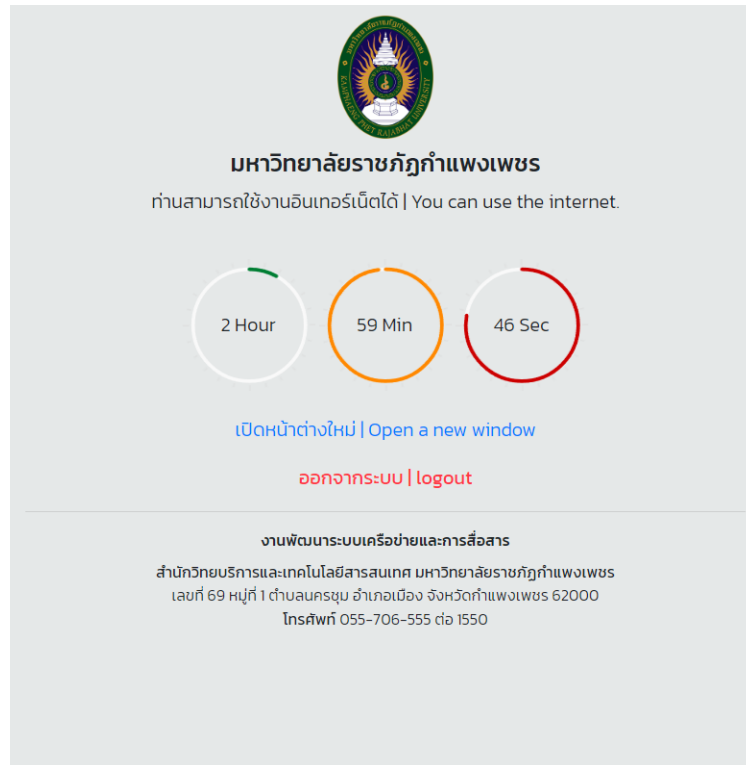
มหาวิทยาลัยราชภัฏกำแพงเพชร

KAMPHAENG PHET RAJABHAT UNIVERSITY

มหาวิทยาลัยราชภัฏกำแพงเพชร

ท่านสามารถใช้งานอินเทอร์เน็ตได้ | You can use the internet.

2 Hour

59 Min

46 Sec

เปิดหน้าต่างใหม่ | Open a new window

ออกจากระบบ | logout

งานพัฒนาระบบเครือข่ายและการสื่อสาร

สำนักวิทยบริการและเทคโนโลยีสารสนเทศ มหาวิทยาลัยราชภัฏกำแพงเพชร
เลขที่ 69 หมู่ที่ 1 ตำบลนครชุม อำเภอเมือง จังหวัดกำแพงเพชร 62000
โทรศัพท์ 055-706-555 ต่อ 1550